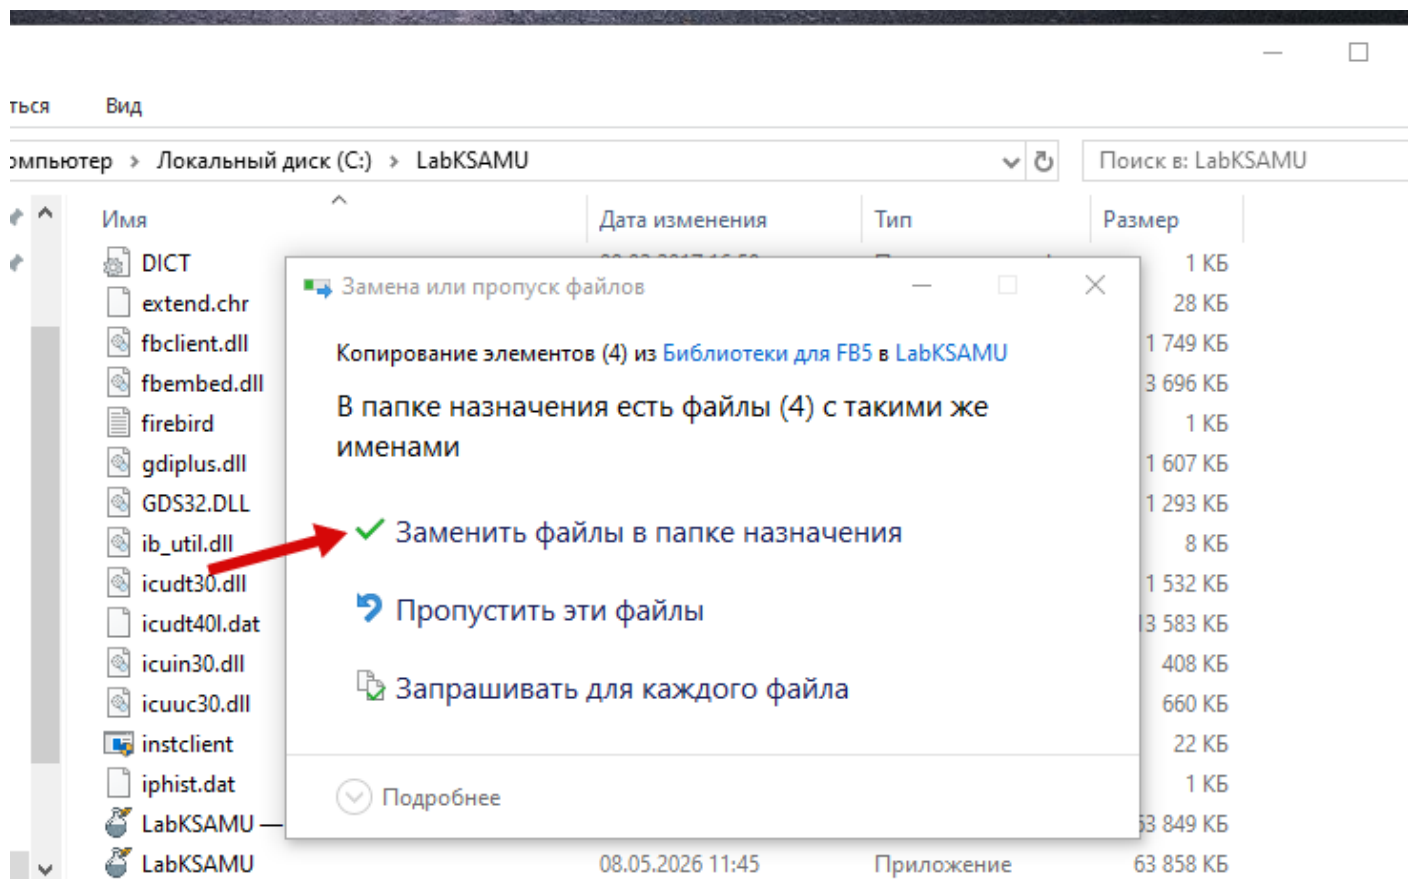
ться Вид

омпьютер › Локальный диск (C:) › LabKSAMU

Поиск в: LabKSAMU

| Имя | Дата изменения | Тип | Размер |
|---|---|---|---|
| DICT | | | 1 КБ |
| extend.chr | | | 28 КБ |
| fbclient.dll | | | 1 749 КБ |
| fbembed.dll | | | 3 696 КБ |
| firebird | | | 1 КБ |
| gdiplus.dll | | | 1 607 КБ |
| GDS32.DLL | | | 1 293 КБ |
| ib_util.dll | | | 8 КБ |
| icudt30.dll | | | 1 532 КБ |
| icudt40l.dat | | | 3 583 КБ |
| icuin30.dll | | | 408 КБ |
| icuuc30.dll | | | 660 КБ |
| instclient | | | 22 КБ |
| iphist.dat | | | 1 КБ |
| LabKSAMU — | | | 63 849 КБ |
| LabKSAMU | 08.05.2026 11:45 | Приложение | 63 858 КБ |

Замена или пропуск файлов

Копирование элементов (4) из Библиотеки для FB5 в LabKSAMU

В папке назначения есть файлы (4) с такими же именами

Заменить файлы в папке назначения

Пропустить эти файлы

Запрашивать для каждого файла

Подробнее